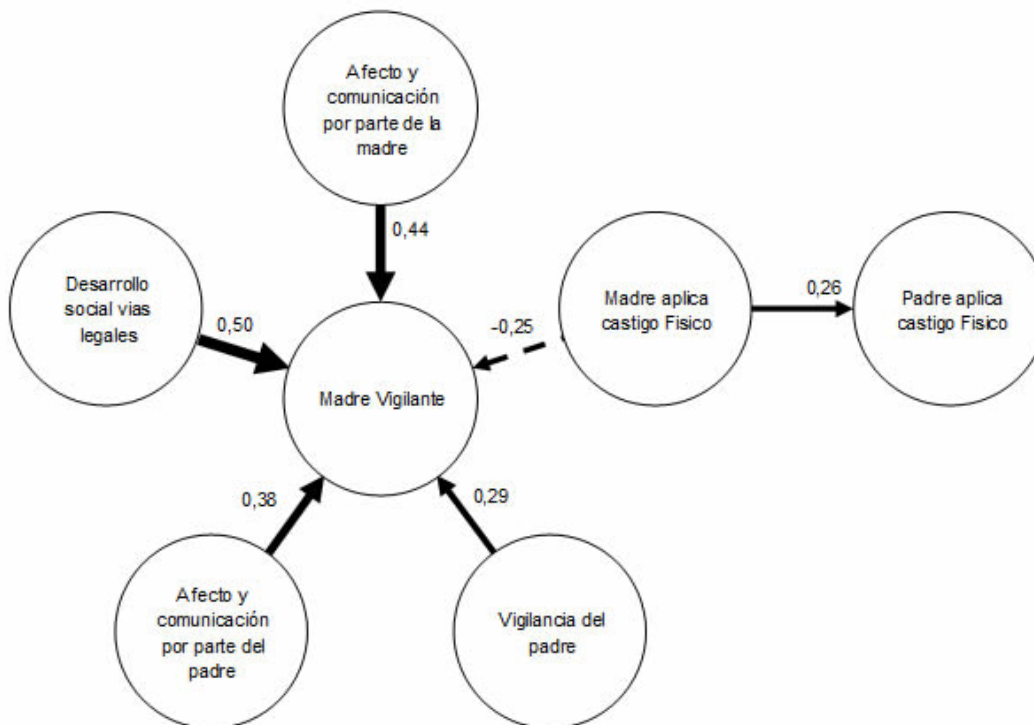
Afecto y comunicación por parte de la madre

0,44

Desarrollo social vias legales

0,50

-0,25

Madre aplica castigo Fisico

0,26

Padre aplica castigo Fisico

Madre Vigilante

0,38

0,29

Afecto y comunicación por parte del padre

Vigilancia del padre